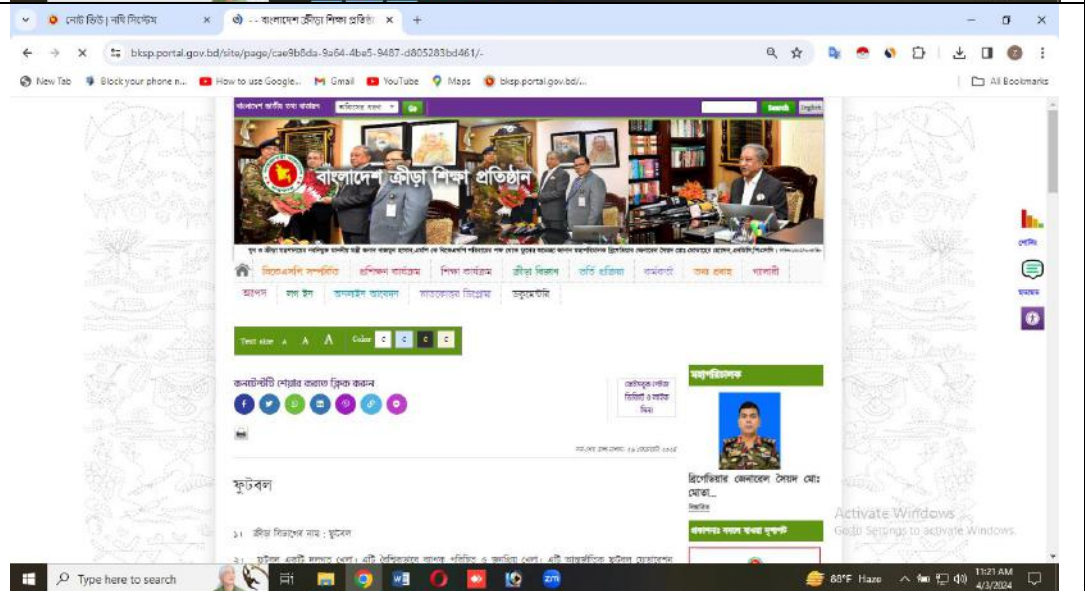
নোট ভিউ | নথি সিস্টেম ×
- - বাংলাদেশ ক্রীড়া শিক্ষা প্রতিষ্ঠা ×
+
bksp.portal.gov.bd/site/page/cae9b8da-9a64-4be5-9487-d805283bd461/-
New Tab
Block your phone n...
How to use Google...
Gmail
YouTube
Maps
bksp.portal.gov.bd/...
All Bookmarks

বাংলাদেশ জাতীয় তথ্য বাতায়ন
Search
English

বাংলাদেশ ক্রীড়া শিক্ষা প্রতিষ্ঠান

বিকেএসপি সম্পর্কিত
প্রশিক্ষণ কার্যক্রম
শিক্ষা কার্যক্রম
ক্রীড়া বিভাগ
ভর্তি প্রক্রিয়া
কর্মকাণ্ড
তথ্য প্রবাহ
গ্যালারী
আপন
বন্ধ ইন
অনলাইন আবেদন
মাতকোত্তর ডিপ্লোমা
ডকুমেন্টারি

Text size A A A Color

কনটেন্টটি শেয়ার করতে ক্লিক করুন

জেন্ডারভুক্ত লোকজ ভিডিও ও ভাইরাল ভিডিও

সর্বশেষ হালনাগাদ: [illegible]

ফুটবল

১। ক্রীড়া বিভাগের নাম : ফুটবল

২। ফুটবল একটি দলগত খেলা। এটি বৈশ্বিকভাবে খ্যাত, পরিচিত ও জনপ্রিয় খেলা। এটি আন্তর্জাতিক ফুটবল ফেডারেশন

মহাপরিচালক

ব্রিগেডিয়ার জেনারেল সৈয়দ মোঃ মোতা...
বিস্তারিত

প্রধানমন্ত্রীর দপ্তর/সরকারি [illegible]

পোর্টাল
মতামত

Activate Windows
Go to Settings to activate Windows.

Type here to search
88°F Haze
11:21 AM
4/3/2024